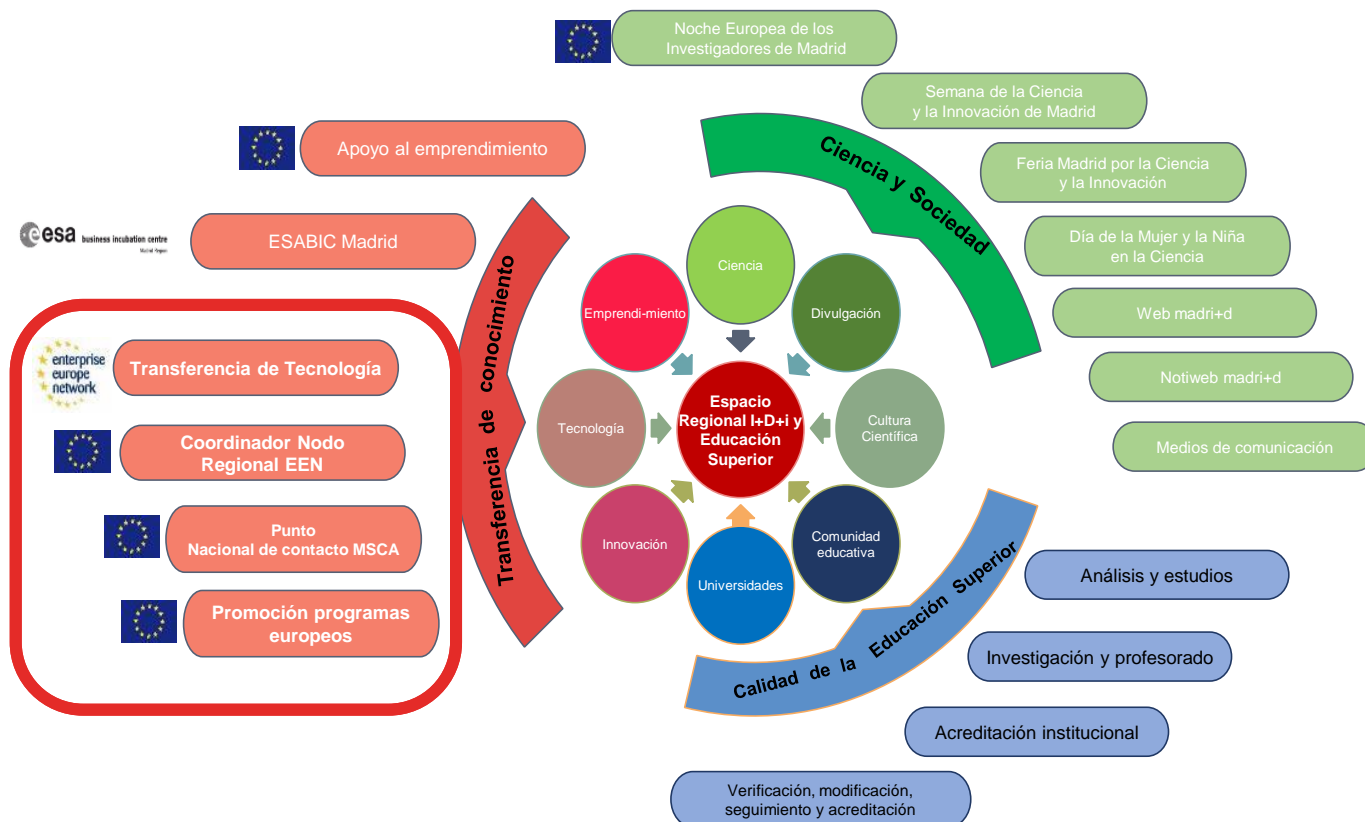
Noche Europea de los Investigadores de Madrid

Semana de la Ciencia y la Innovación de Madrid

Apoyo al emprendimiento

Ciencia y Sociedad

Feria Madrid por la Ciencia y la Innovación

esa business incubation centre Madrid Region

ESABIC Madrid

Día de la Mujer y la Niña en la Ciencia

Transferencia de conocimiento

Ciencia

Emprendi-miento

Divulgación

Web madri+d

enterprise europe network

Transferencia de Tecnología

Notiweb madri+d

Tecnología

Espacio Regional I+D+i y Educación Superior

Cultura Científica

Coordinador Nodo Regional EEN

Medios de comunicación

Innovación

Comunidad educativa

Punto Nacional de contacto MSCA

Universidades

Análisis y estudios

Calidad de la Educación Superior

Promoción programas europeos

Investigación y profesorado

Acreditación institucional

Verificación, modificación, seguimiento y acreditación